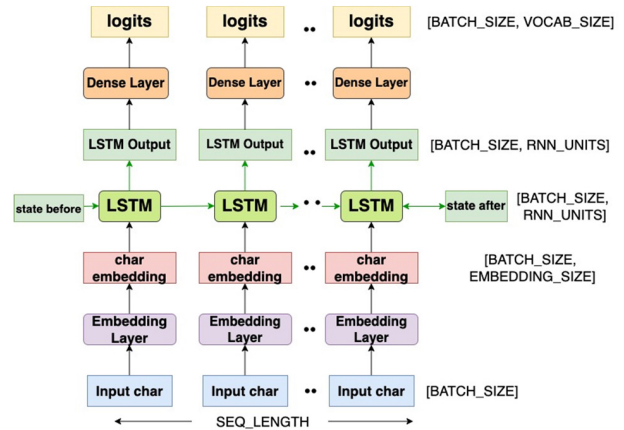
logits
logits
••
logits
[BATCH_SIZE, VOCAB_SIZE]

Dense Layer
Dense Layer
••
Dense Layer

LSTM Output
LSTM Output
••
LSTM Output
[BATCH_SIZE, RNN_UNITS]

state before
LSTM
LSTM
••
LSTM
state after
[BATCH_SIZE, RNN_UNITS]

char embedding
char embedding
••
char embedding
[BATCH_SIZE, EMBEDDING_SIZE]

Embedding Layer
Embedding Layer
••
Embedding Layer

Input char
Input char
••
Input char
[BATCH_SIZE]

SEQ_LENGTH